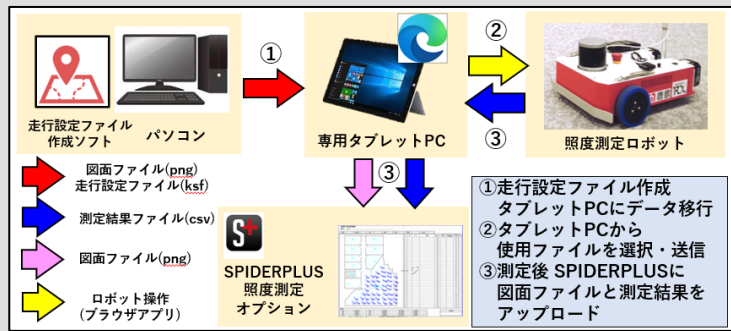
走行設定ファイル作成ソフト

パソコン

①

専用タブレットPC

②

③

照度測定ロボット

図面ファイル(png)
走行設定ファイル(ksf)

測定結果ファイル(csv)

図面ファイル(png)

ロボット操作
(ブラウザアプリ)

③

SPIDERPLUS
照度測定
オプション

①走行設定ファイル作成
タブレットPCにデータ移行
②タブレットPCから
使用ファイルを選択・送信
③測定後 SPIDERPLUSに
図面ファイルと測定結果を
アップロード